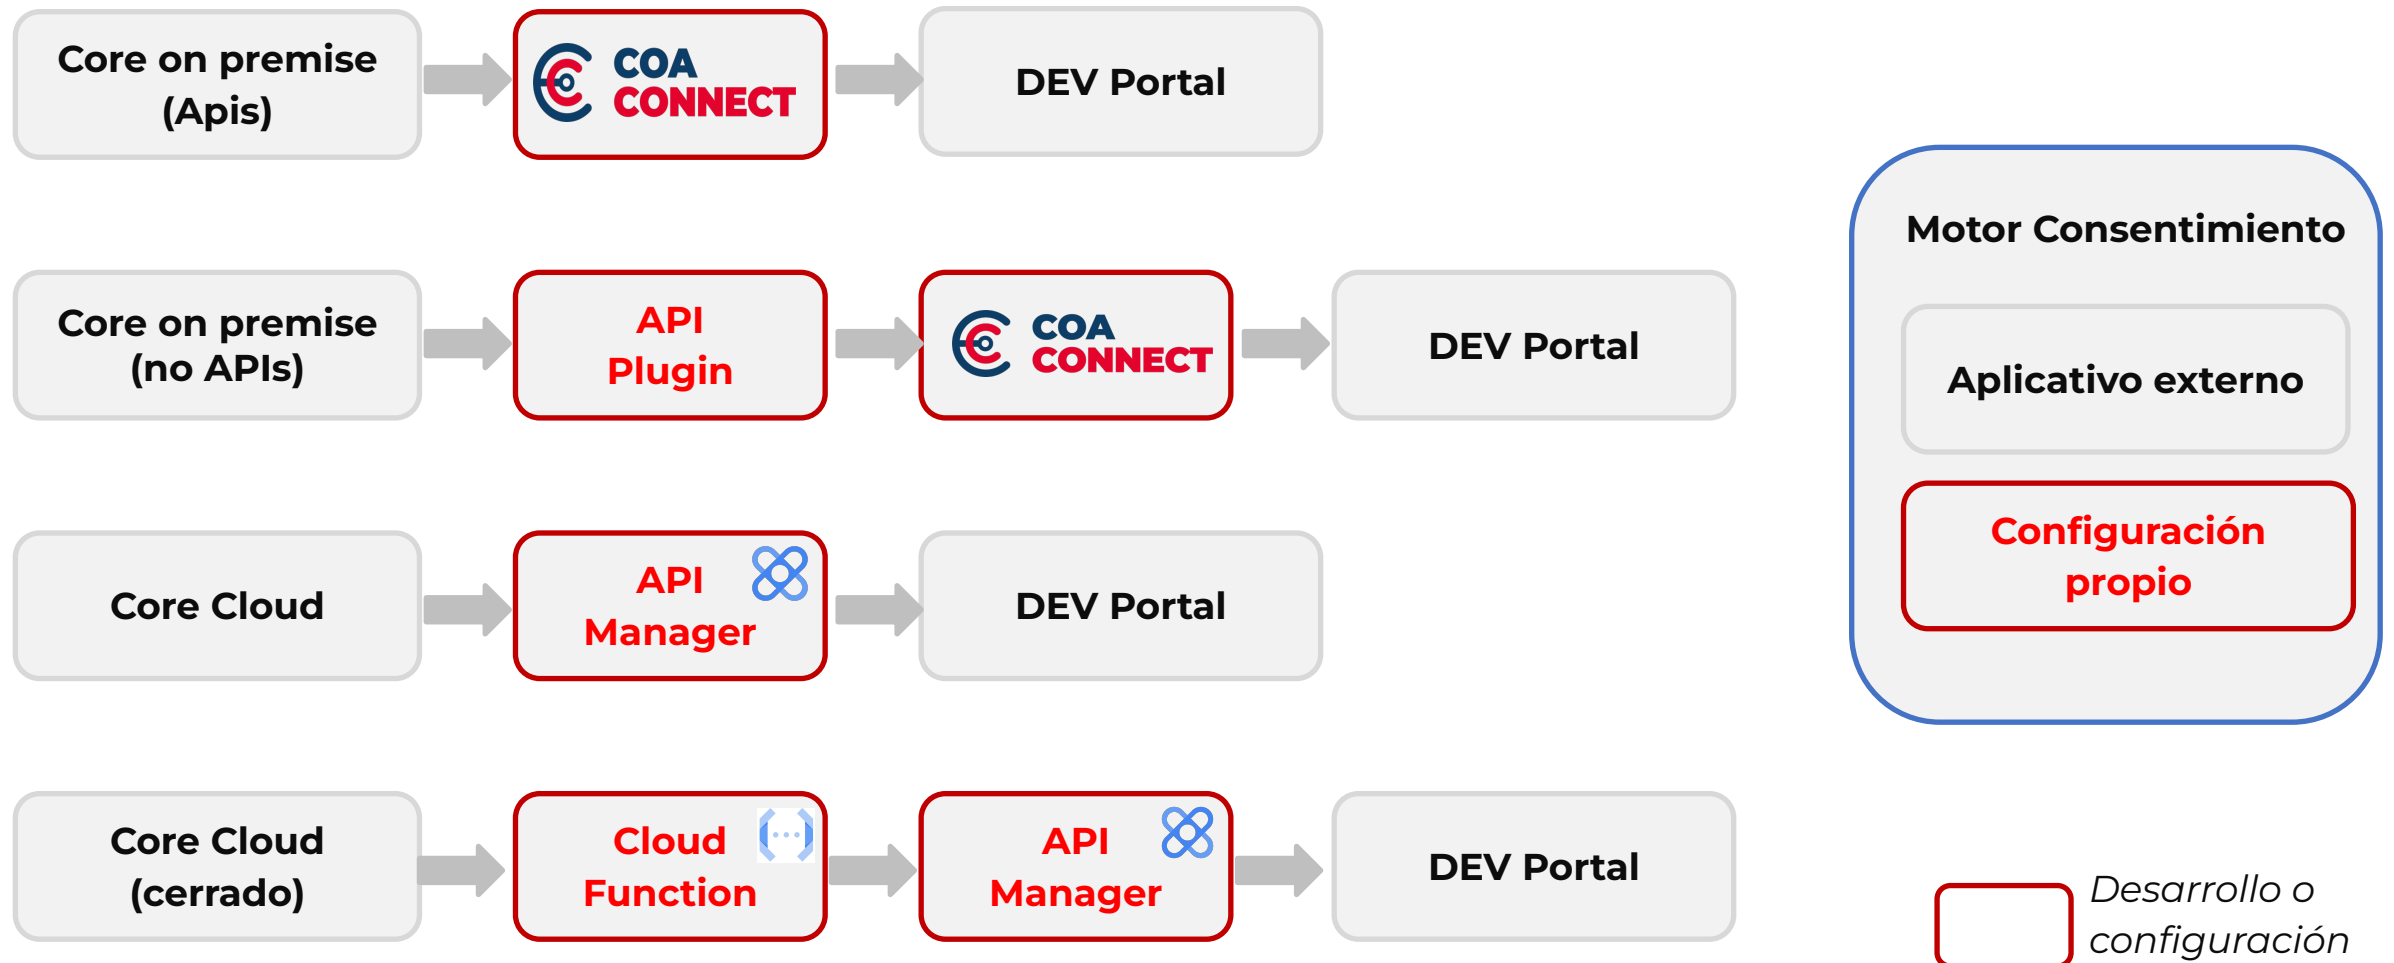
Core on premise (Apis)

COA CONNECT

DEV Portal

Core on premise (no APIs)

API Plugin

COA CONNECT

DEV Portal

Core Cloud

API Manager

DEV Portal

Core Cloud (cerrado)

Cloud Function

API Manager

DEV Portal

Motor Consentimiento

Aplicativo externo

Configuración propio

Desarrollo o configuración